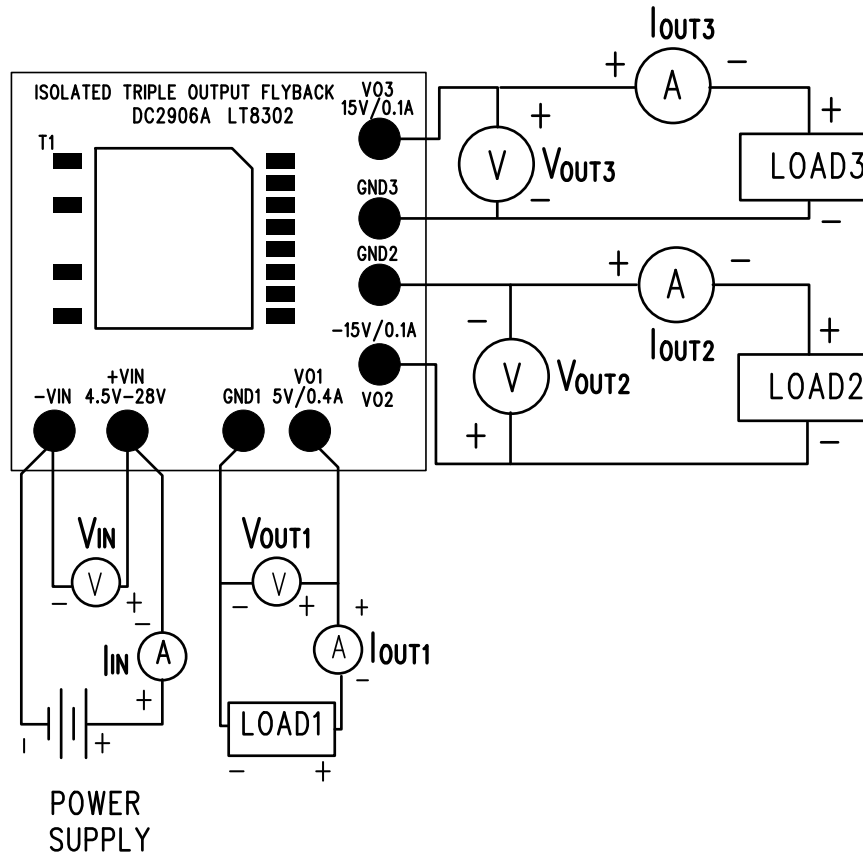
ISOLATED TRIPLE OUTPUT FLYBACK
DC2906A LT8302

T1

VO3
15V/0.1A

GND3

GND2

-15V/0.1A
VO2

-VIN

+VIN
4.5V-28V

GND1

VO1
5V/0.4A

IOUT3
+ A −

+ V VOUT3 −

+ LOAD3 −

+ A −
IOUT2

− V VOUT2 +

+ LOAD2 −

VIN
− V +

IIN A
− +

VOUT1
− V +

+ A IOUT1 −

LOAD1
− +

| +

POWER
SUPPLY